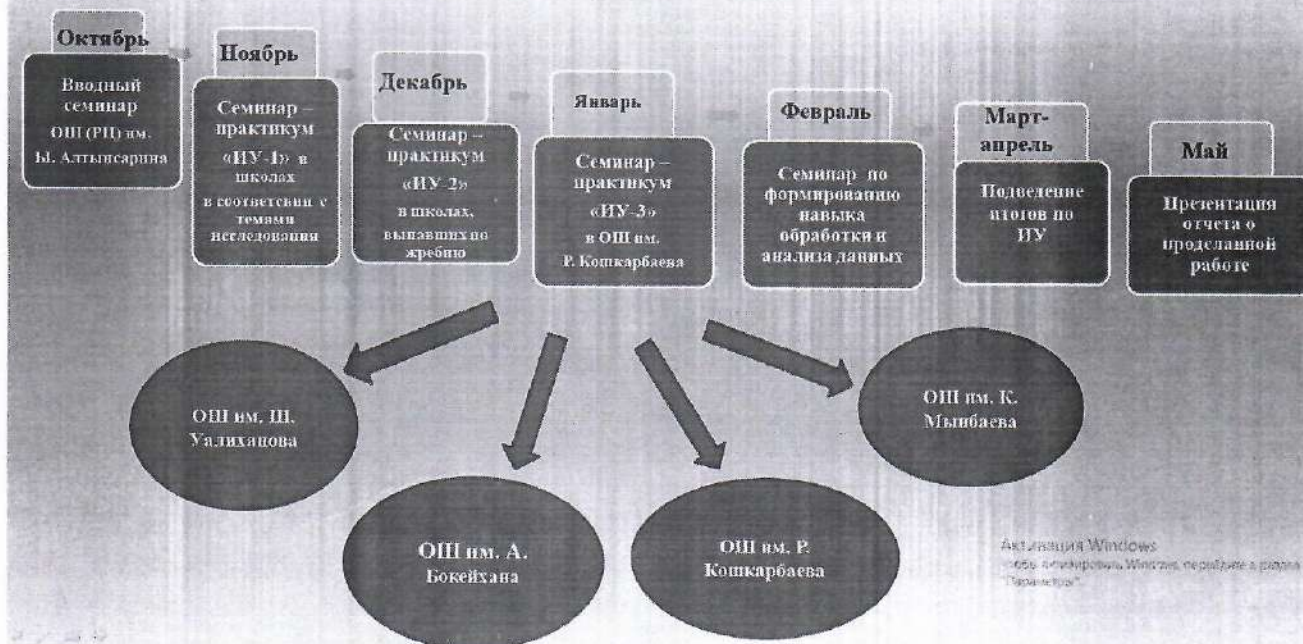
Октябрь

Вводный семинар ОШ (РЦ) им. Ы. Алтынсарина

Ноябрь

Семинар – практикум «ИУ-1» в школах в соответствии с темами исследования

Декабрь

Семинар – практикум «ИУ-2» в школах, выпавших по жребию

Январь

Семинар – практикум «ИУ-3» в ОШ им. Р. Кошкарбаева

Февраль

Семинар по формированию навыка обработки и анализа данных

Март-апрель

Подведение итогов по ИУ

Май

Презентация отчета о проделанной работе

ОШ им. Ш. Уалиханова

ОШ им. А. Бокейхана

ОШ им. Р. Кошкарбаева

ОШ им. К. Мынбаева

Активация Windows
Чтобы активировать Windows, перейдите в раздел "Параметры".